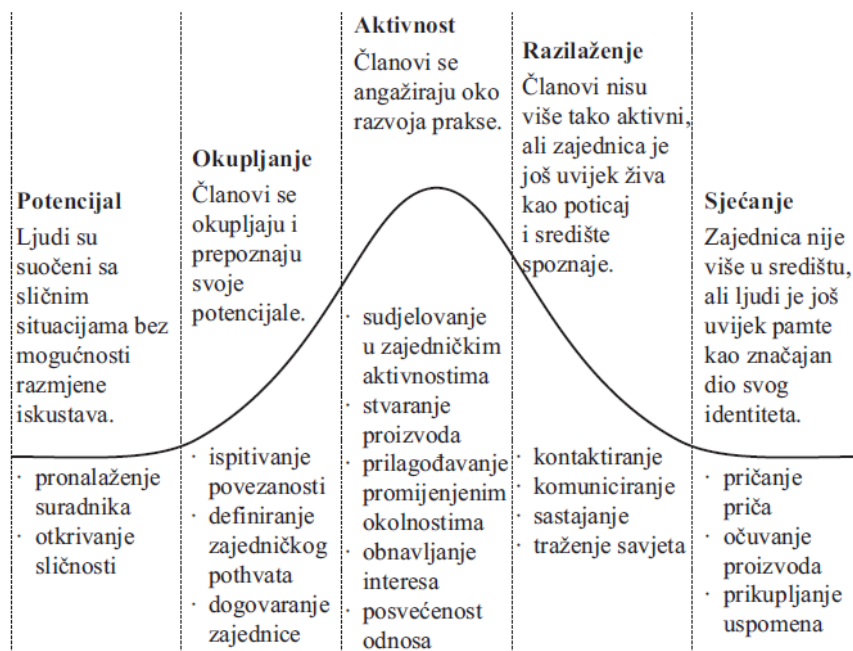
Potencijal
Ljudi su suočeni sa sličnim situacijama bez mogućnosti razmjene iskustava.

· pronalaženje suradnika
· otkrivanje sličnosti

Okupljanje
Članovi se okupljaju i prepoznaju svoje potencijale.

· ispitivanje povezanosti
· definiranje zajedničkog pothvata
· dogovaranje zajednice

Aktivnost
Članovi se angažiraju oko razvoja prakse.

· sudjelovanje u zajedničkim aktivnostima
· stvaranje proizvoda
· prilagođavanje promijenjenim okolnostima
· obnavljanje interesa
· posvećenost odnosa

Razilaženje
Članovi nisu više tako aktivni, ali zajednica je još uvijek živa kao poticaj i središte spoznaje.

· kontaktiranje
· komuniciranje
· sastajanje
· traženje savjeta

Sjećanje
Zajednica nije više u središtu, ali ljudi je još uvijek pamte kao značajan dio svog identiteta.

· pričanje priča
· očuvanje proizvoda
· prikupljanje uspomena